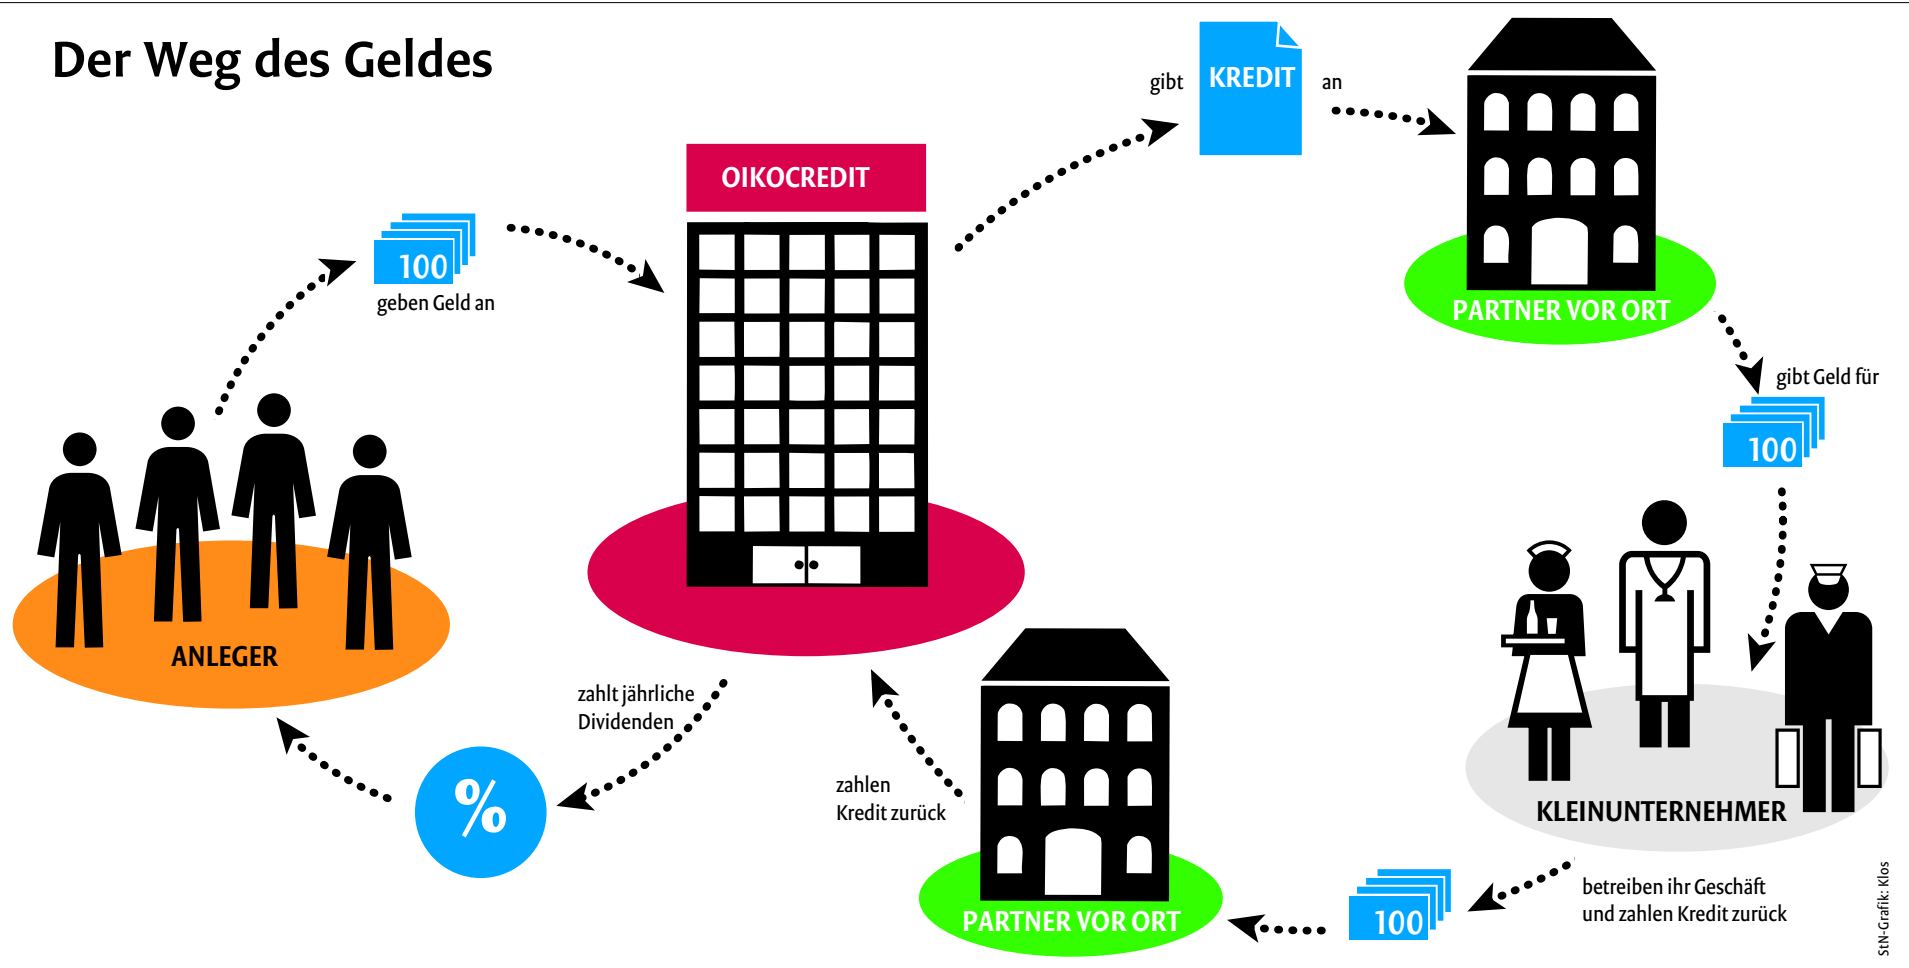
Der Weg des Geldes

100
geben Geld an

OIKOCREDIT

gibt KREDIT an

PARTNER VOR ORT

gibt Geld für

100

ANLEGER

KLEINUNTERNEHMER

zahlt jährliche Dividenden

%

zahlen Kredit zurück

PARTNER VOR ORT

100

betreiben ihr Geschäft und zahlen Kredit zurück

StN-Grafik: Klos